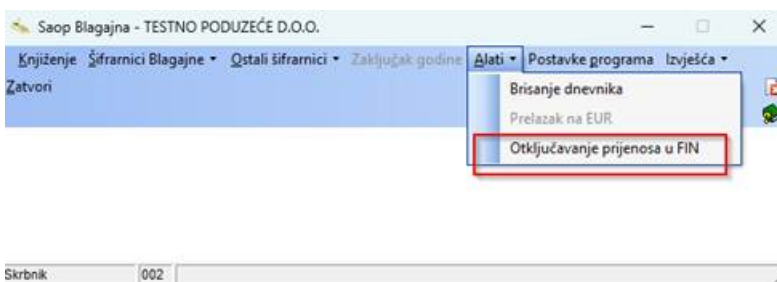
Saop Blagajna - TESTNO PODUZEĆE D.O.O.

Knjiženje Šifrarnici Blagajne ▾ Ostali šifrarnici ▾ Zaključak godine Alati ▾ Postavke programa Izvješća ▾

Zatvori

Brisanje dnevnika
Prelazak na EUR
Otključavanje prijenosa u FIN

Skrbnik 002